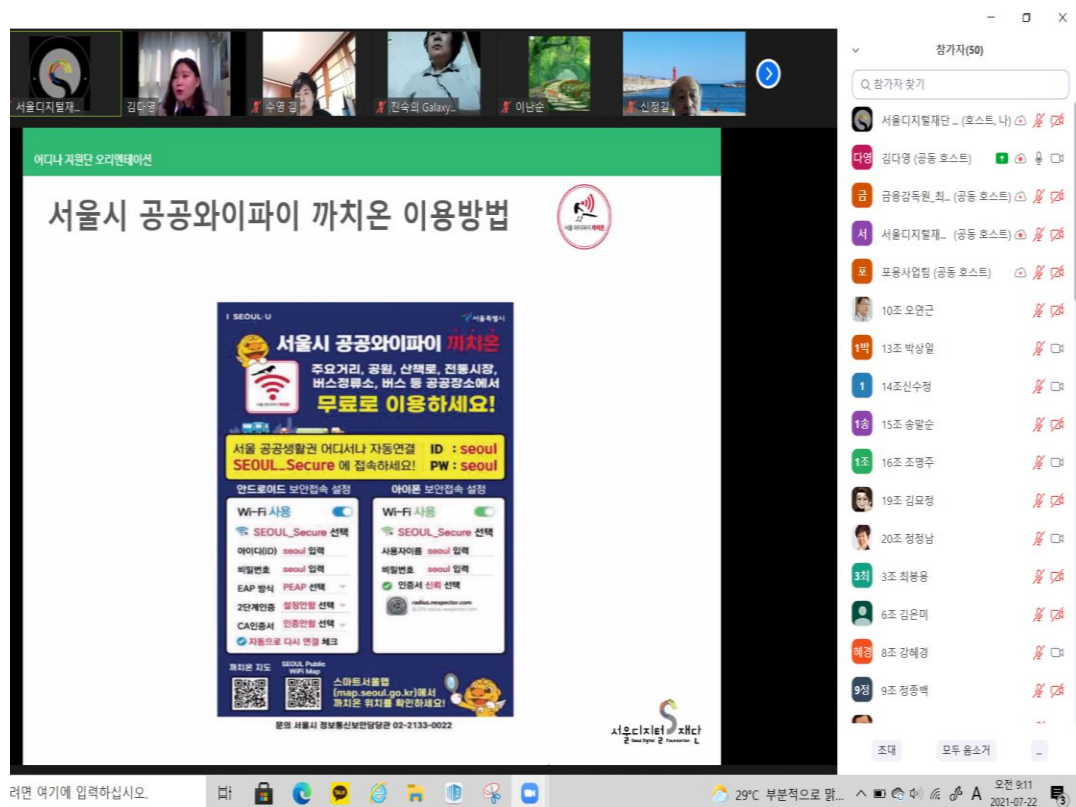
서울디지털재... 김다영 수영 김 진숙의 Galaxy... 이남순 신정길

어디나 지원단 오리엔테이션

서울시 공공와이파이 까치온 이용방법

서울 와이파이 까치온

I SEOUL U 서울특별시

서울시 공공와이파이 까치온

주요거리, 공원, 산책로, 전통시장, 버스정류소, 버스 등 공공장소에서

무료로 이용하세요!

서울 공공생활권 어디서나 자동연결 SEOUL_Secure 에 접속하세요! ID : seoul PW : seoul

안드로이드 보안접속 설정

Wi-Fi 사용

SEOUL_Secure 선택

아이디(ID) seoul 입력

비밀번호 seoul 입력

EAP 방식 PEAP 선택

2단계인증 설정안함 선택

CA인증서 인증안함 선택

자동으로 다시 연결 체크

아이폰 보안접속 설정

Wi-Fi 사용

SEOUL_Secure 선택

사용자이름 seoul 입력

비밀번호 seoul 입력

인증서 신뢰 선택

radius.reexpector.com

까치온 지도 SEOUL Public WiFi Map

스마트서울맵 (map.seoul.go.kr)에서 까치온 위치를 확인하세요!

문의 서울시 정보통신보안담당관 02-2133-0022

서울디지털재단 Seoul Digital Foundation

참가자(50)

참가자 찾기

서울디지털재단 ... (호스트, 나)

다영 김다영 (공동 호스트)

금 금융감독원_최... (공동 호스트)

서 서울디지털재... (공동 호스트)

포 포용사업팀 (공동 호스트)

10조 오연근

1박 13조 박상일

1 14조신수정

1송 15조 송말순

1조 16조 조명주

19조 김묘정

20조 정정남

3최 3조 최봉용

6조 김은미

혜경 8조 강혜경

9정 9조 정종백

초대 모두 음소거 ...

려면 여기에 입력하십시오.

29°C 부분적으로 맑... A 오전 9:11 2021-07-22 3